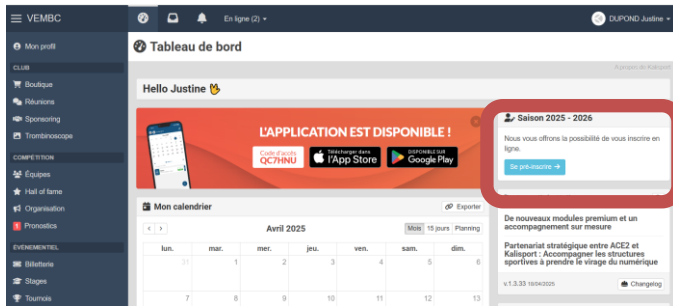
VEMBC

En ligne (2)

DUPOND Justine

Mon profil

CLUB

Boutique

Réunions

Sponsoring

Trombinoscope

COMPÉTITION

Équipes

Hall of fame

Organisation

Pronostics

ÉVÉNEMENTIEL

Billetterie

Stages

Tournois

Tableau de bord

A propos de Kalisport

Hello Justine 👋

L'APPLICATION EST DISPONIBLE !

Code d'accès QC7HNU

Télécharger dans l'App Store

DISPONIBLE SUR Google Play

Saison 2025 - 2026

Nous vous offrons la possibilité de vous inscrire en ligne.

Se pré-inscrire →

Mon calendrier

Exporter

Avril 2025

Mois | 15 jours | Planning

| lun. | mar. | mer. | jeu. | ven. | sam. | dim. |
|---|---|---|---|---|---|---|
| 31 | 1 | 2 | 3 | 4 | 5 | 6 |
| 7 | 8 | 9 | 10 | 11 | 12 | 13 |

De nouveaux modules premium et un accompagnement sur mesure

Partenariat stratégique entre ACE2 et Kalisport : Accompagner les structures sportives à prendre le virage du numérique

v.1.3.33 18/04/2025

Changelog